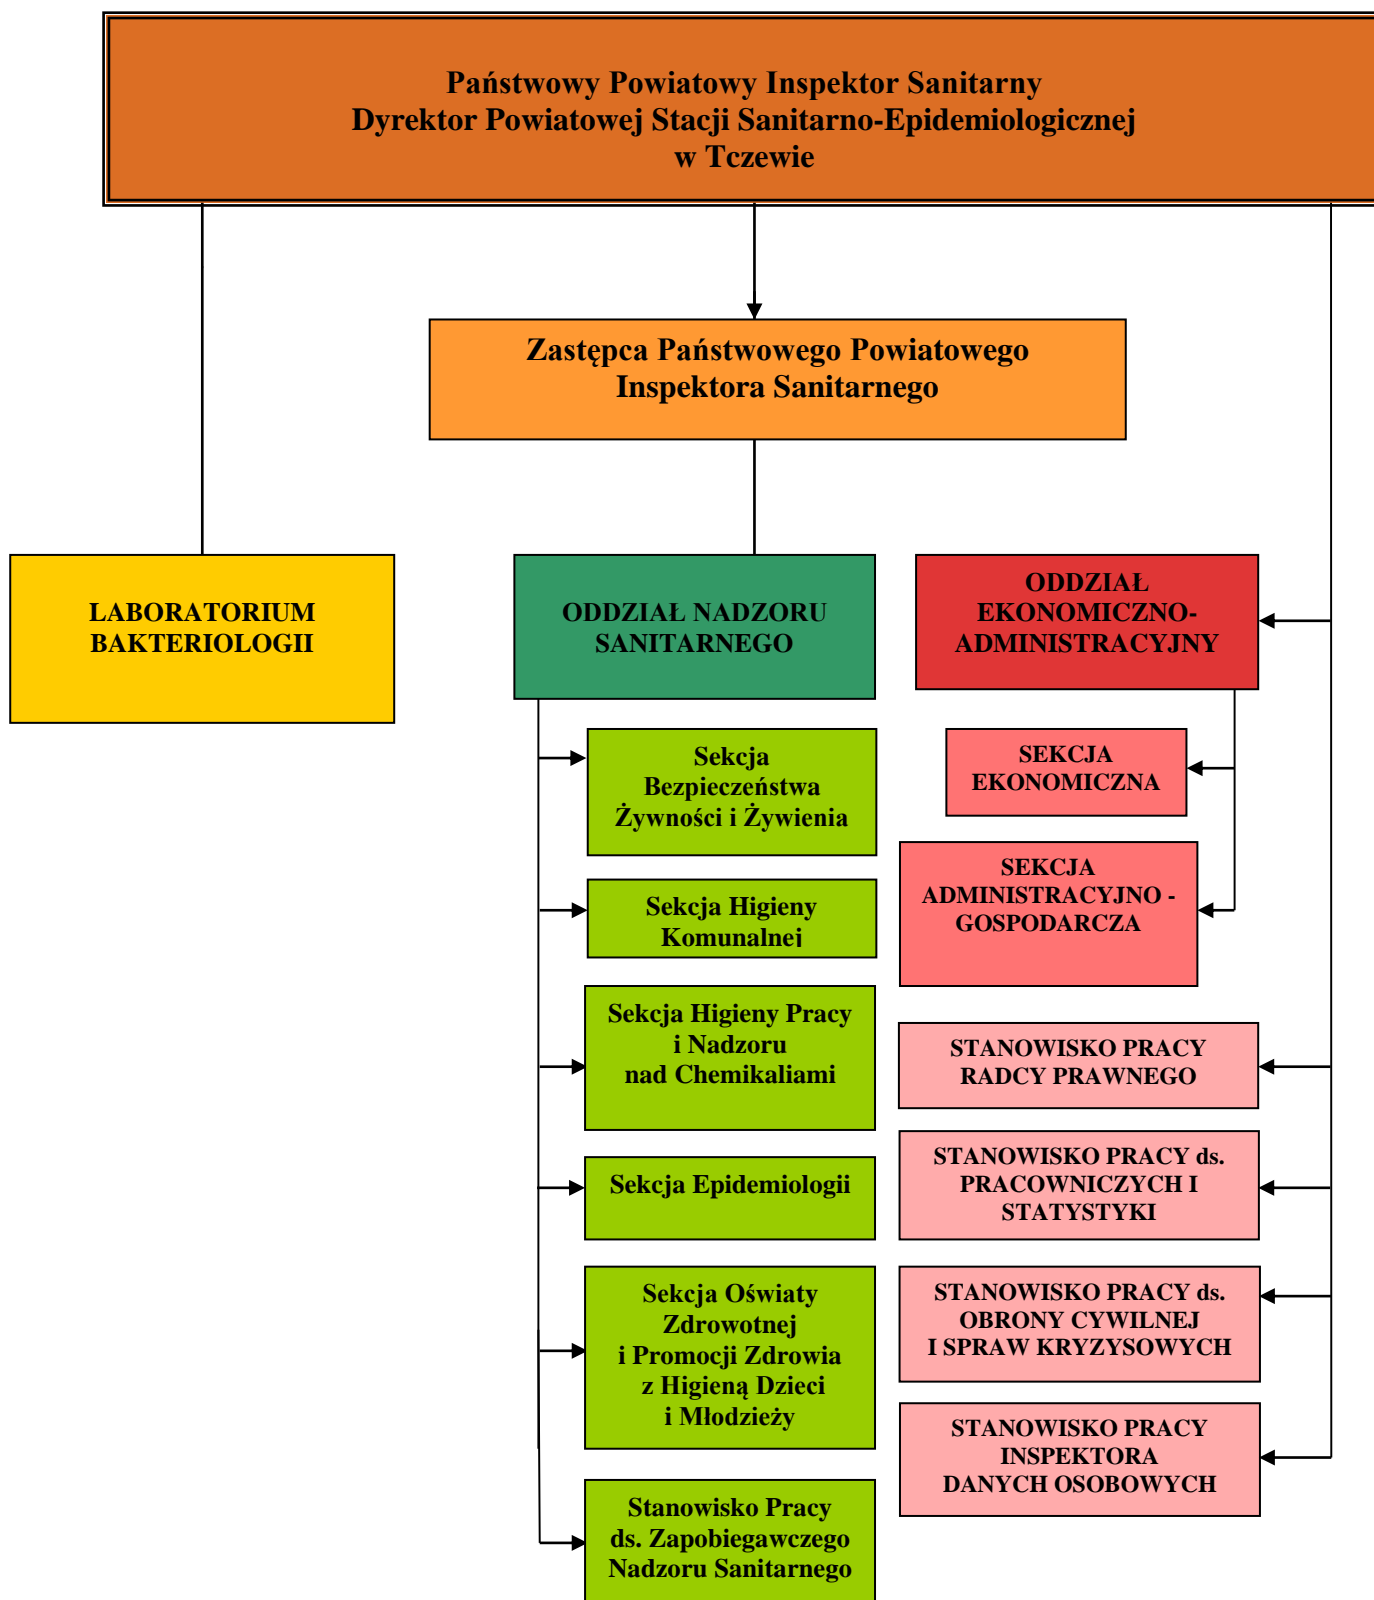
Państwowy Powiatowy Inspektor Sanitarny
Dyrektor Powiatowej Stacji Sanitarno-Epidemiologicznej
w Tczewie

Zastępca Państwowego Powiatowego
Inspektora Sanitarnego

LABORATORIUM
BAKTERIOLOGII

ODDZIAŁ NADZORU
SANITARNEGO

Sekcja
Bezpieczeństwa
Żywności i Żywienia

Sekcja Higieny
Komunalnej

Sekcja Higieny Pracy
i Nadzoru
nad Chemikaliami

Sekcja Epidemiologii

Sekcja Oświaty
Zdrowotnej
i Promocji Zdrowia
z Higieną Dzieci
i Młodzieży

Stanowisko Pracy
ds. Zapobiegawczego
Nadzoru Sanitarnego

ODDZIAŁ
EKONOMICZNO-
ADMINISTRACYJNY

SEKCJA
EKONOMICZNA

SEKCJA
ADMINISTRACYJNO -
GOSPODARCZA

STANOWISKO PRACY
RADCY PRAWNEGO

STANOWISKO PRACY ds.
PRACOWNICZYCH I
STATYSTYKI

STANOWISKO PRACY ds.
OBRONY CYWILNEJ
I SPRAW KRYZYSOWYCH

STANOWISKO PRACY
INSPEKTORA
DANYCH OSOBOWYCH